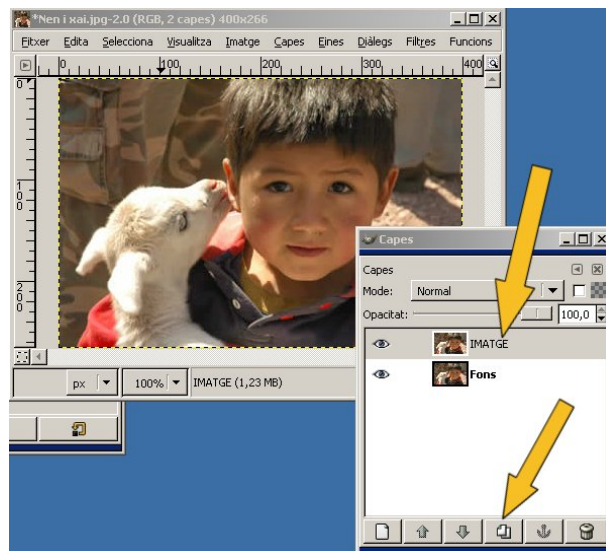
*Nen i xai.jpg-2.0 (RGB, 2 capes) 400x266

Fitxer Edita Selecciona Visualitza Imatge Capes Eines Diàlegs Filtres Funcions

0 100 200 300 400

0

100

200

px 100% IMATGE (1,23 MB)

Capes

Capes

Mode: Normal

Opacitat: 100,0

IMATGE

Fons